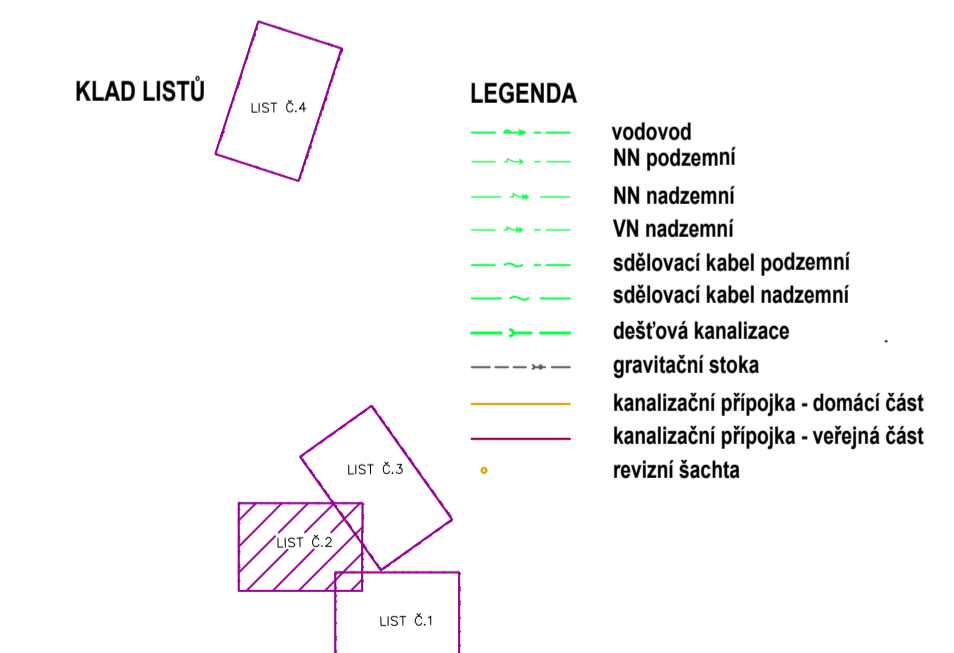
KLAD LISTŮ

LIST Č.4

LIST Č.3

LIST Č.2

LIST Č.1

LEGENDA

vodovod
NN podzemní
NN nadzemní
VN nadzemní
sdělovací kabel podzemní
sdělovací kabel nadzemní
dešťová kanalizace
gravitační stoka
kanalizační přípojka - domácí část
kanalizační přípojka - veřejná část
revizní šachta